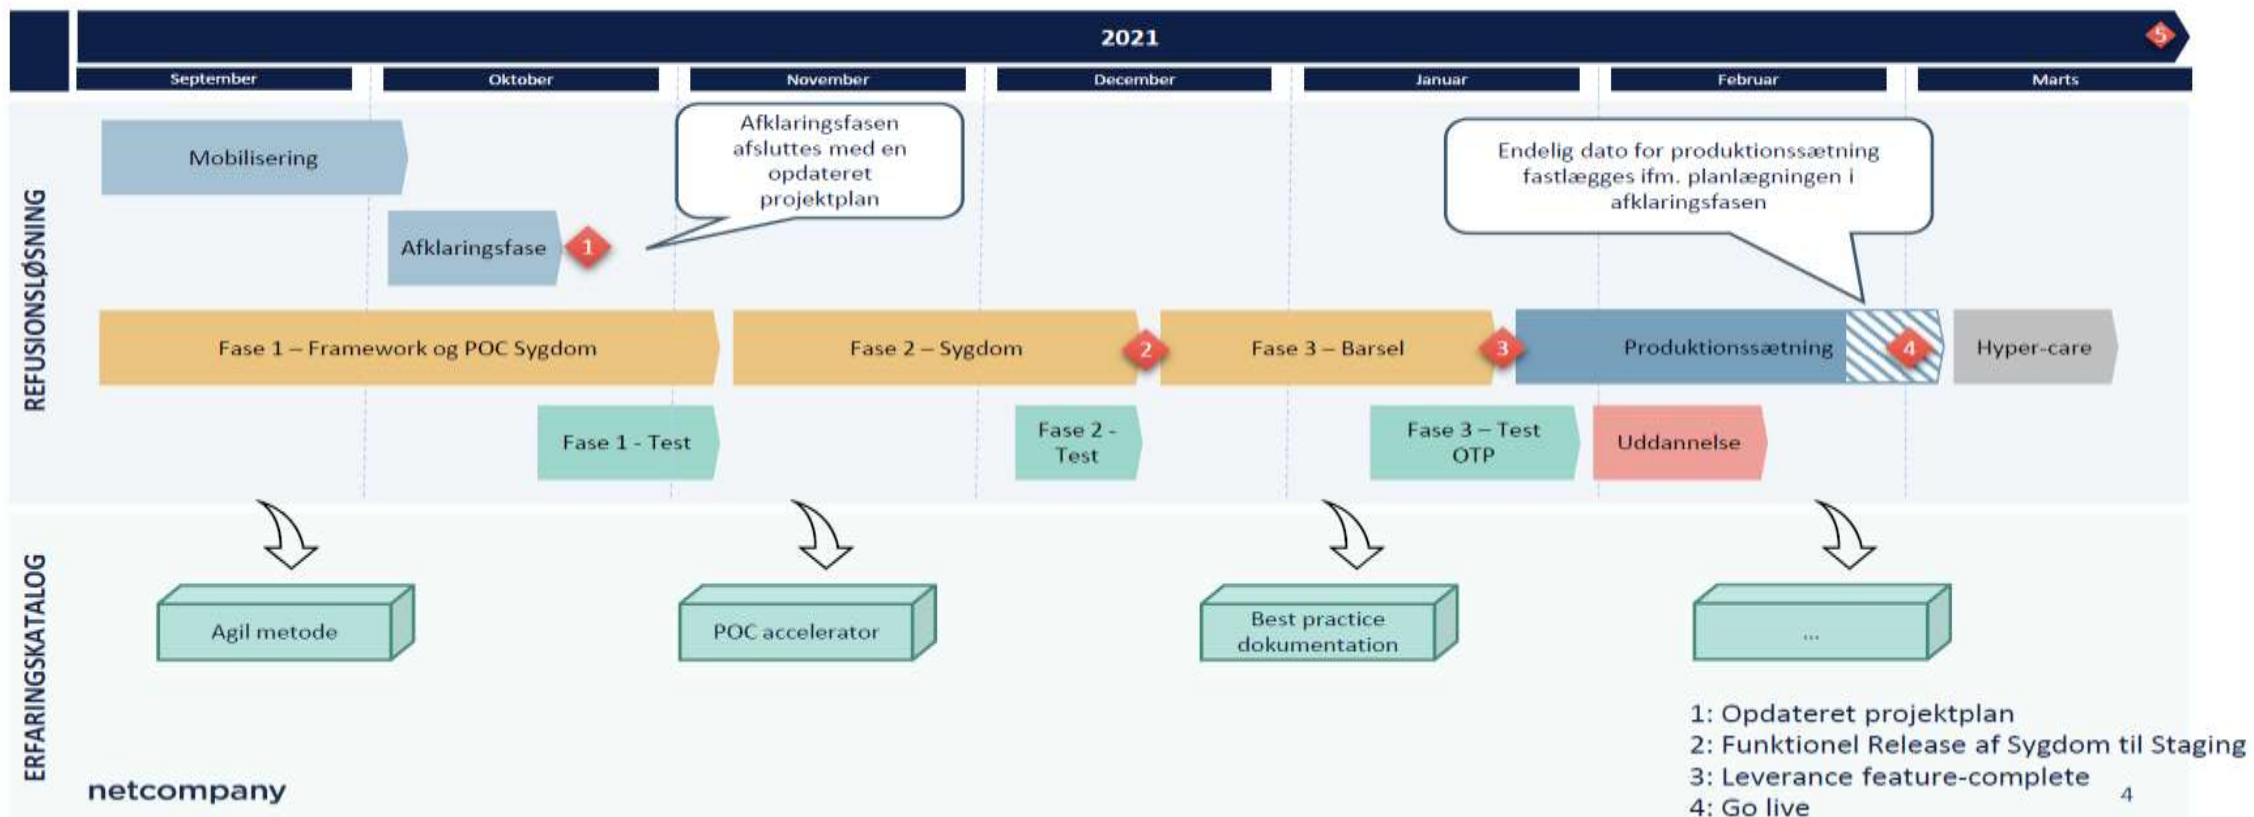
2021

5

September

Oktober

November

December

Januar

Februar

Marts

REFUSIONSLØSNING

Mobilisering

Afklaringsfase

1

Afklaringsfasen afsluttes med en opdateret projektplan

Endelig dato for produktionssætning fastlægges ifm. planlægningen i afklaringsfasen

Fase 1 – Framework og POC Sygdom

Fase 2 – Sygdom

2

Fase 3 – Barsel

3

Produktionssætning

4

Hyper-care

Fase 1 - Test

Fase 2 - Test

Fase 3 – Test OTP

Uddannelse

ERFARINGSKATALOG

Agil metode

POC accelerator

Best practice dokumentation

...

netcompany

1: Opdateret projektplan
2: Funktionel Release af Sygdom til Staging
3: Leverance feature-complete
4: Go live

4